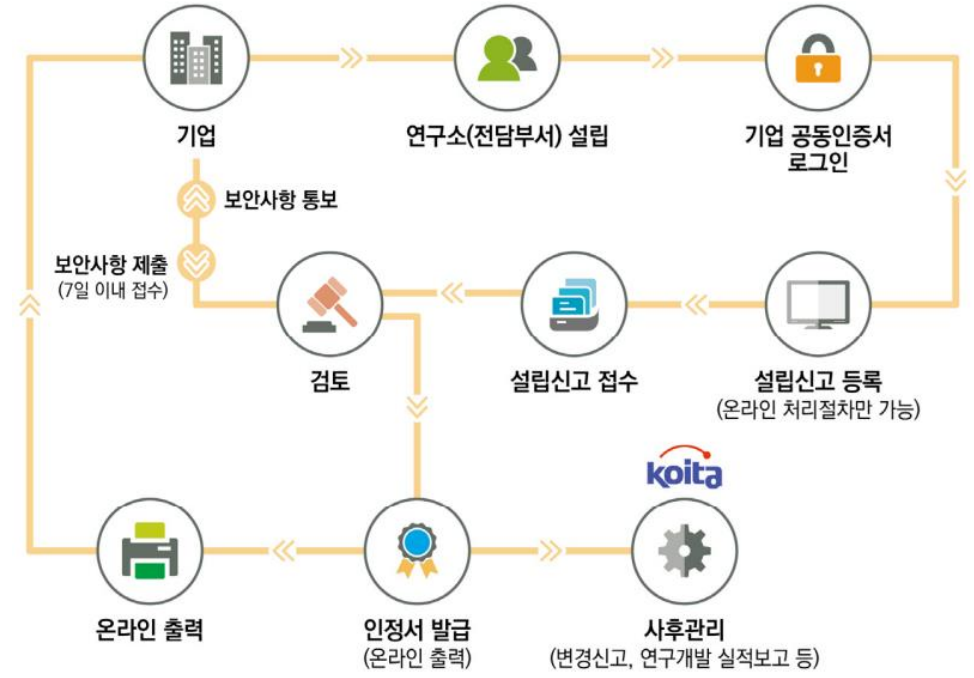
기업

연구소(전담부서) 설립

기업 공동인증서 로그인

보안사항 통보

보안사항 제출
(7일 이내 접수)

검토

설립신고 접수

설립신고 등록
(온라인 처리절차만 가능)

koita

온라인 출력

인정서 발급
(온라인 출력)

사후관리
(변경신고, 연구개발 실적보고 등)